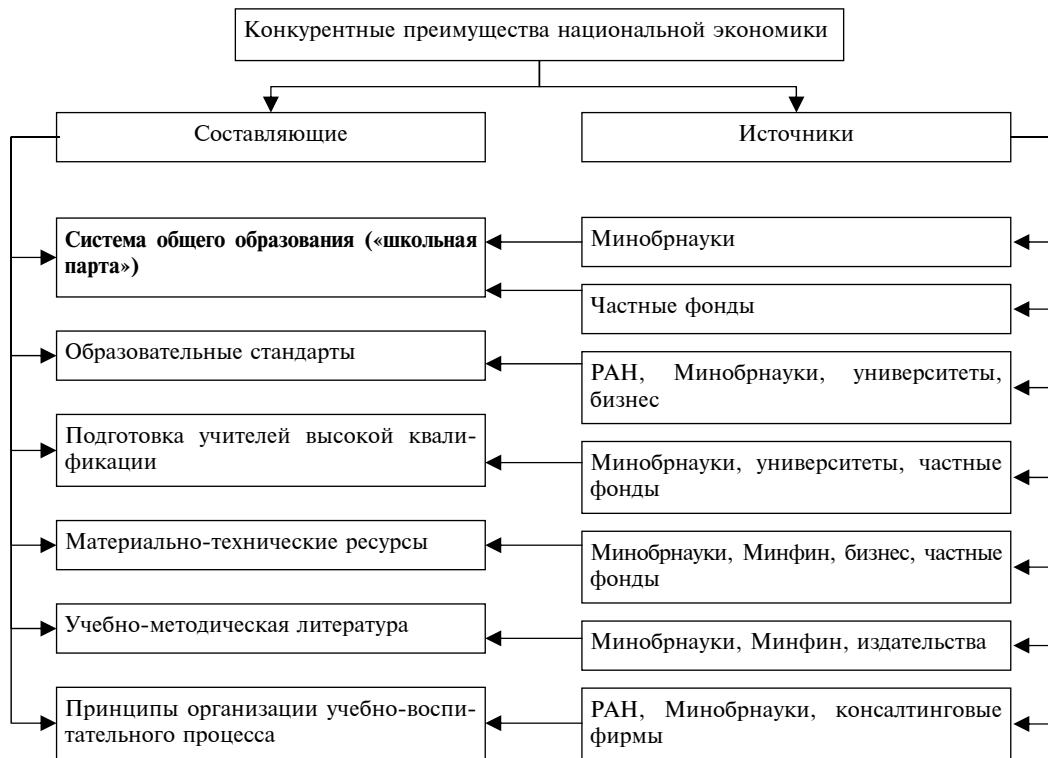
Конкурентные преимущества национальной экономики

Составляющие

Источники

**Система общего образования («школьная парта»)**

Минобрнауки

Частные фонды

Образовательные стандарты

РАН, Минобрнауки, университеты, бизнес

Подготовка учителей высокой квалификации

Минобрнауки, университеты, частные фонды

Материально-технические ресурсы

Минобрнауки, Минфин, бизнес, частные фонды

Учебно-методическая литература

Минобрнауки, Минфин, издательства

Принципы организации учебно-воспитательного процесса

РАН, Минобрнауки, консалтинговые фирмы